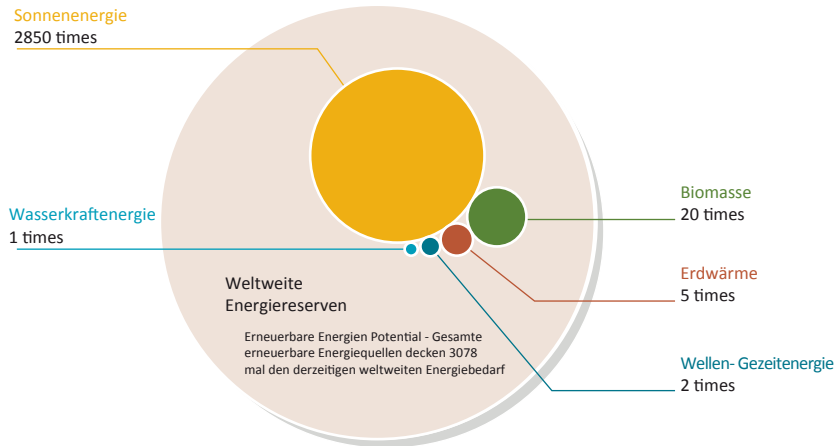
Sonnenenergie
2850 times

Wasserkraftenergie
1 times

Biomasse
20 times

Erdwärme
5 times

Wellen- Gezeitenergie
2 times

Weltweite Energiereserven

Erneuerbare Energien Potential - Gesamte erneuerbare Energiequellen decken 3078 mal den derzeitigen weltweiten Energiebedarf